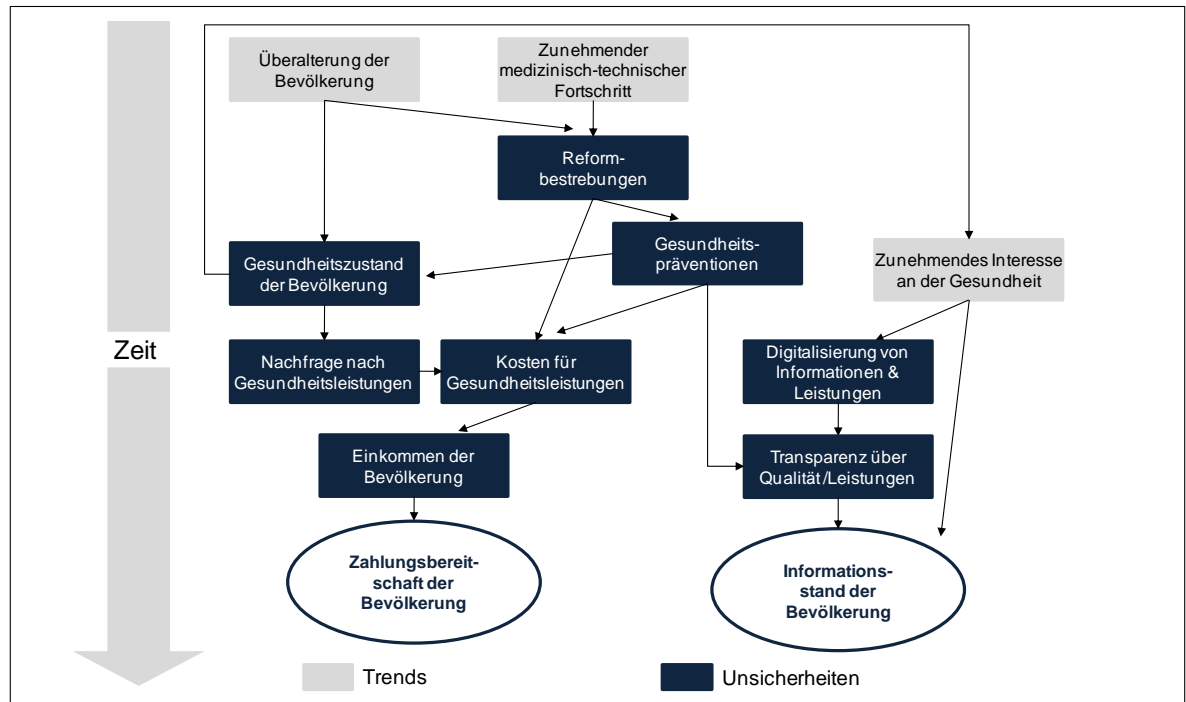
Überalterung der Bevölkerung

Zunehmender medizinisch-technischer Fortschritt

Reformbestrebungen

Gesundheitspräventionen

Zunehmendes Interesse an der Gesundheit

Gesundheitszustand der Bevölkerung

Zeit

Nachfrage nach Gesundheitsleistungen

Kosten für Gesundheitsleistungen

Digitalisierung von Informationen & Leistungen

Einkommen der Bevölkerung

Transparenz über Qualität/Leistungen

Zahlungsbereitschaft der Bevölkerung

Informationsstand der Bevölkerung

Trends

Unsicherheiten